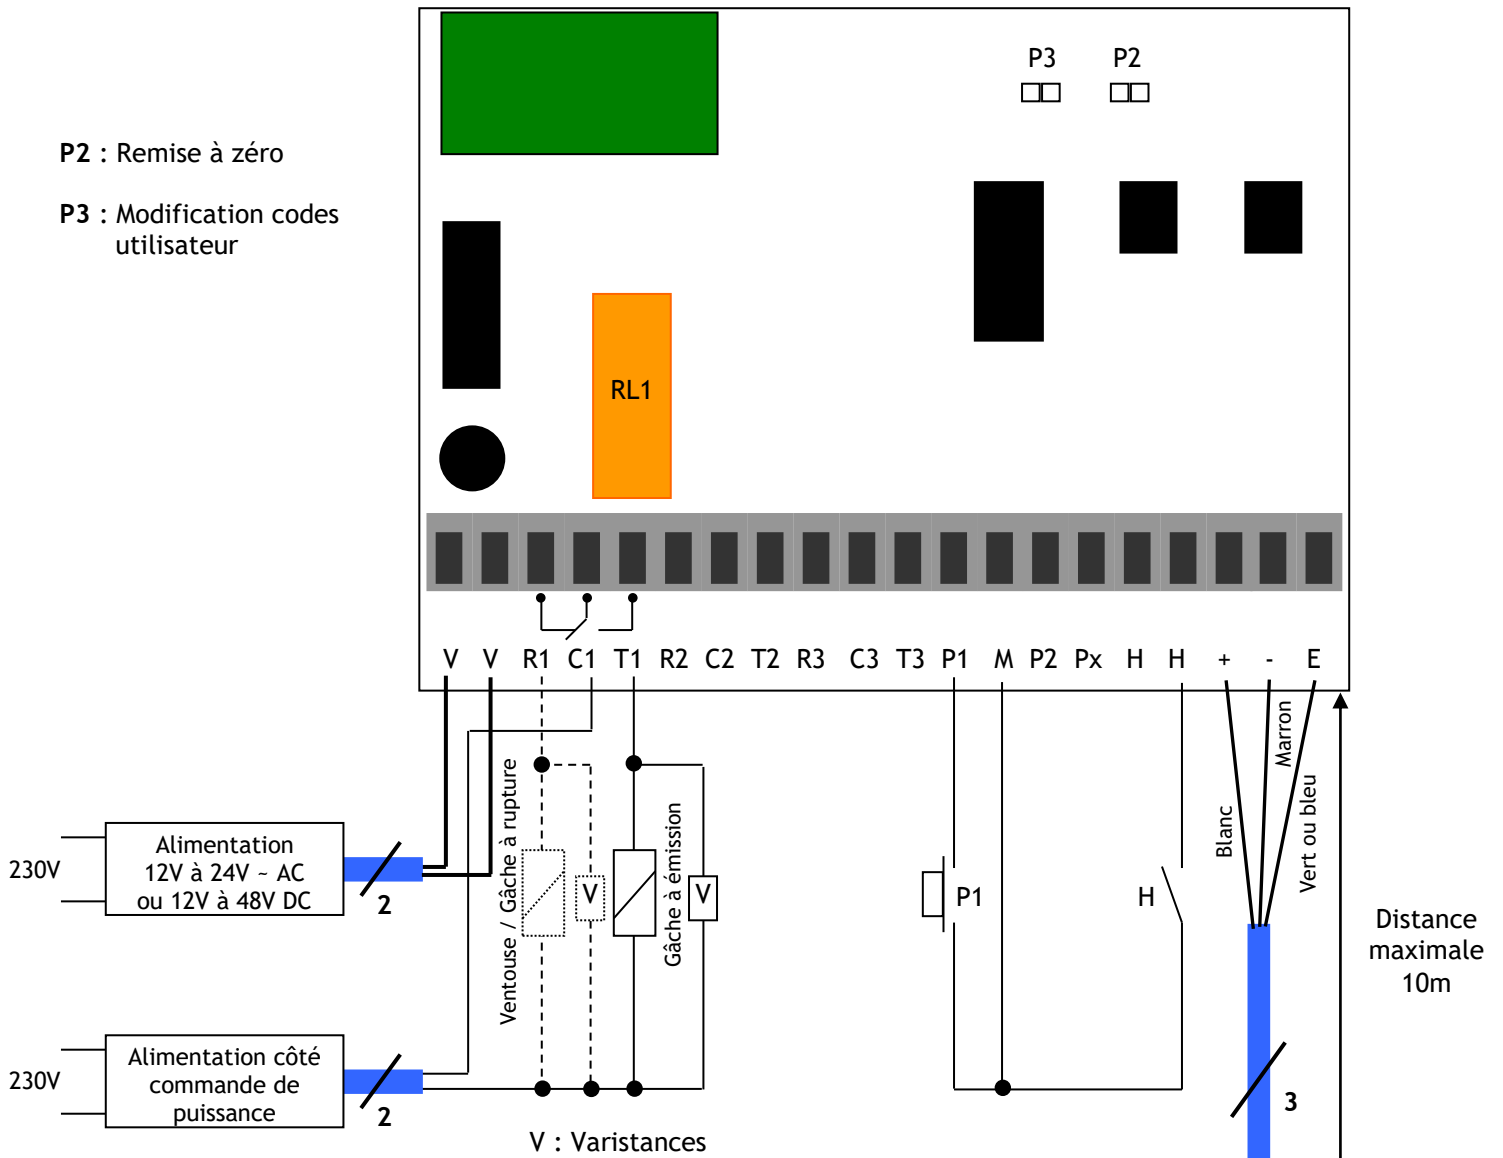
P3 P2

P2 : Remise à zéro

P3 : Modification codes utilisateur

RL1

V V R1 C1 T1 R2 C2 T2 R3 C3 T3 P1 M P2 Px H H + - E

230V

Alimentation 12V à 24V ~ AC ou 12V à 48V DC

2

230V

Alimentation côté commande de puissance

2

Ventouse / Gâche à rupture

V

Gâche à émission

V

V : Varistances

P1

H

Blanc

Marron

Vert ou bleu

3

Distance maximale 10m